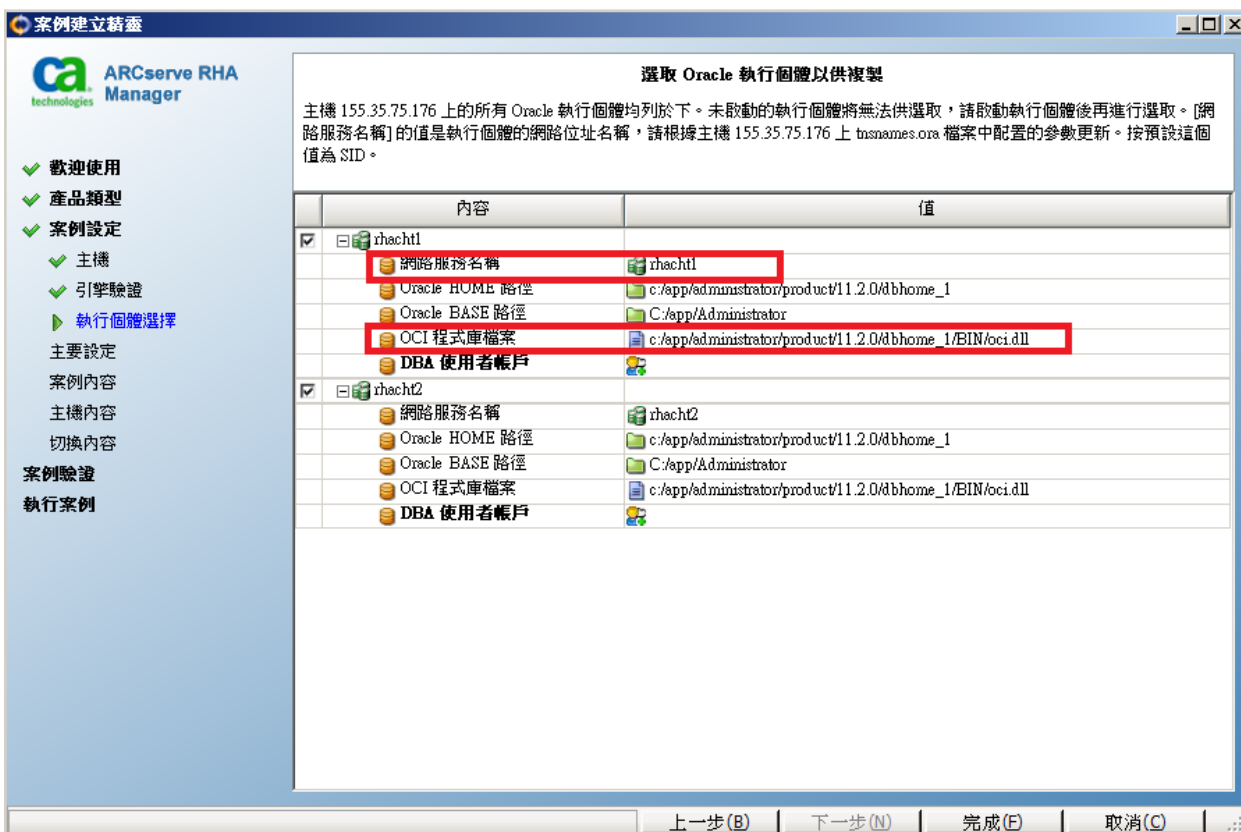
案例建立精靈

ca technologies ARCserve RHA Manager

歡迎使用
產品類型
案例設定
主機
引擎驗證
執行個體選擇
主要設定
案例內容
主機內容
切換內容
案例驗證
執行案例

選取 Oracle 執行個體以供複製

主機 155.35.75.176 上的所有 Oracle 執行個體均列於下。未啟動的執行個體將無法供選取，請啟動執行個體後再進行選取。[網路服務名稱] 的值是執行個體的網路位址名稱，請根據主機 155.35.75.176 上 tnsnames.ora 檔案中配置的參數更新。按預設這個值為 SID。

| | 內容 | 值 |
|---|---|---|
| ☑ | rhacht1 | |
| | 網路服務名稱 | rhacht1 |
| | Oracle HOME 路徑 | c:/app/administrator/product/11.2.0/dbhome_1 |
| | Oracle BASE 路徑 | C:/app/Administrator |
| | OCI 程式庫檔案 | c:/app/administrator/product/11.2.0/dbhome_1/BIN/oci.dll |
| | DBA 使用者帳戶 | |
| ☑ | rhacht2 | |
| | 網路服務名稱 | rhacht2 |
| | Oracle HOME 路徑 | c:/app/administrator/product/11.2.0/dbhome_1 |
| | Oracle BASE 路徑 | C:/app/Administrator |
| | OCI 程式庫檔案 | c:/app/administrator/product/11.2.0/dbhome_1/BIN/oci.dll |
| | DBA 使用者帳戶 | |

上一步(B) 下一步(N) 完成(F) 取消(C)